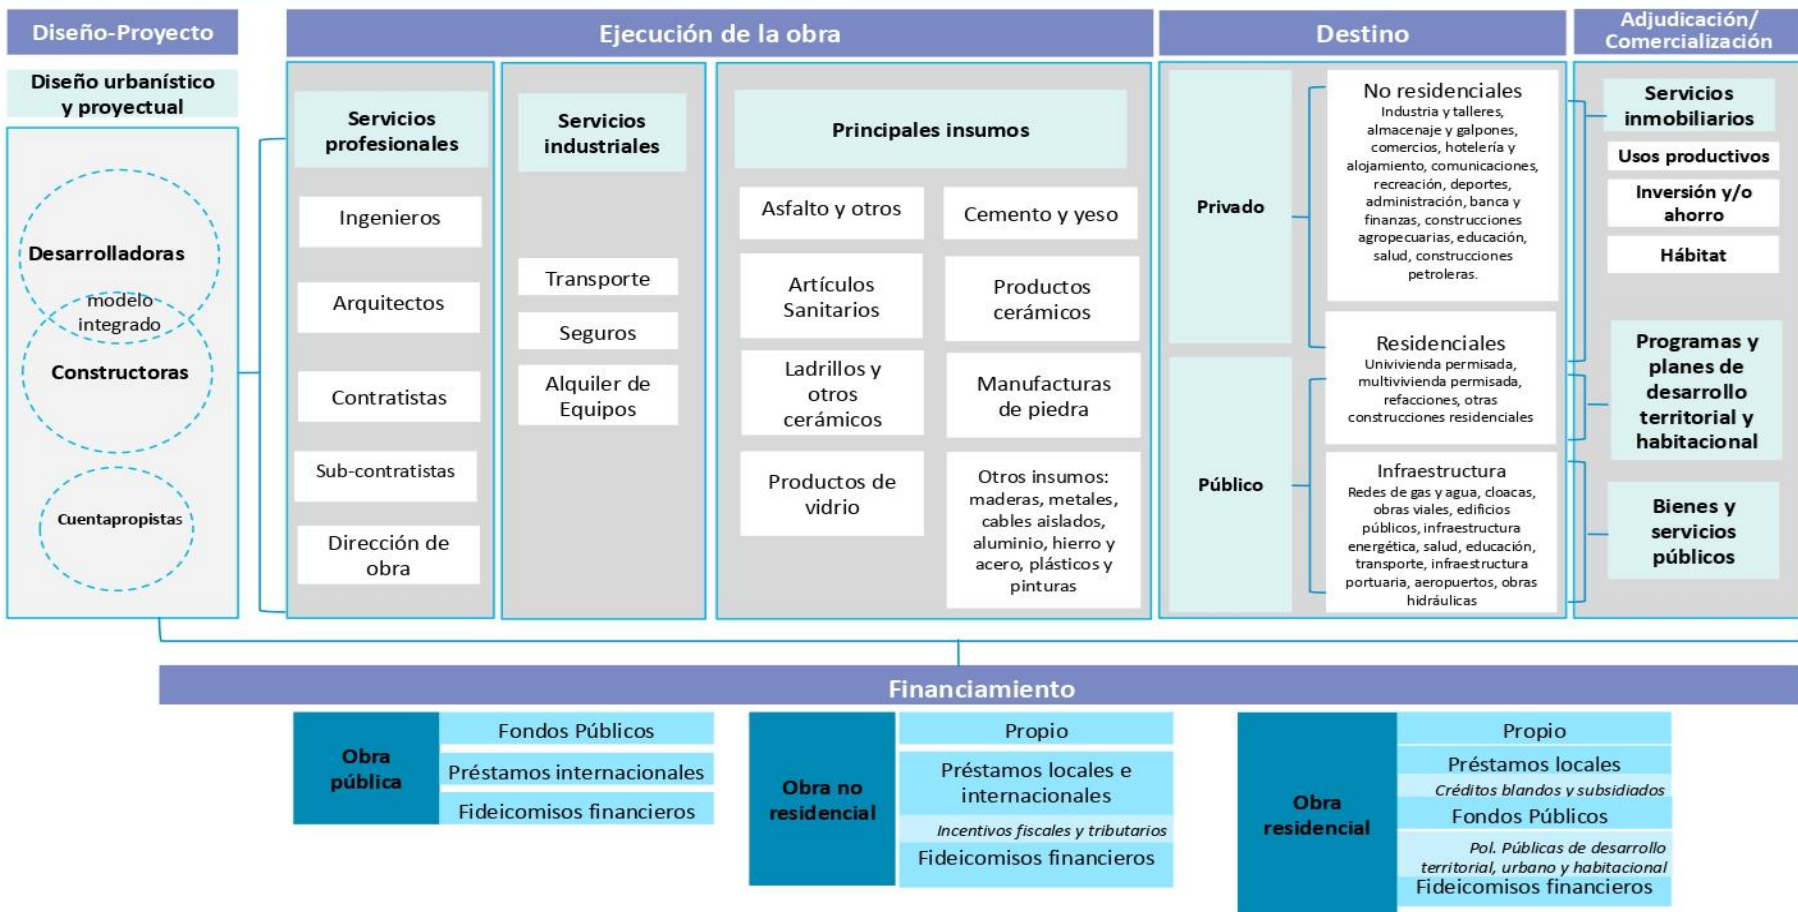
Diseño-Proyecto

Diseño urbanístico y proyectual

Desarrolladoras

modelo integrado

Constructoras

Cuentapropistas

Ejecución de la obra

Servicios profesionales

Ingenieros

Arquitectos

Contratistas

Sub-contratistas

Dirección de obra

Servicios industriales

Transporte

Seguros

Alquiler de Equipos

Principales insumos

Asfalto y otros

Cemento y yeso

Artículos Sanitarios

Productos cerámicos

Ladrillos y otros cerámicos

Manufacturas de piedra

Productos de vidrio

Otros insumos: maderas, metales, cables aislados, aluminio, hierro y acero, plásticos y pinturas

Destino

Privado

Público

No residenciales
Industria y talleres, almacenaje y galpones, comercios, hotelería y alojamiento, comunicaciones, recreación, deportes, administración, banca y finanzas, construcciones agropecuarias, educación, salud, construcciones petroleras.

Residenciales
Univivienda permisada, multivivienda permisada, refacciones, otras construcciones residenciales

Infraestructura
Redes de gas y agua, cloacas, obras viales, edificios públicos, infraestructura energética, salud, educación, transporte, infraestructura portuaria, aeropuertos, obras hidráulicas

Adjudicación/ Comercialización

Servicios inmobiliarios

Usos productivos

Inversión y/o ahorro

Hábitat

Programas y planes de desarrollo territorial y habitacional

Bienes y servicios públicos

Financiamiento

Obra pública

Fondos Públicos

Préstamos internacionales

Fideicomisos financieros

Obra no residencial

Propio

Préstamos locales e internacionales

Incentivos fiscales y tributarios

Fideicomisos financieros

Obra residencial

Propio

Préstamos locales

Créditos blandos y subsidiados

Fondos Públicos

Pol. Públicas de desarrollo territorial, urbano y habitacional

Fideicomisos financieros